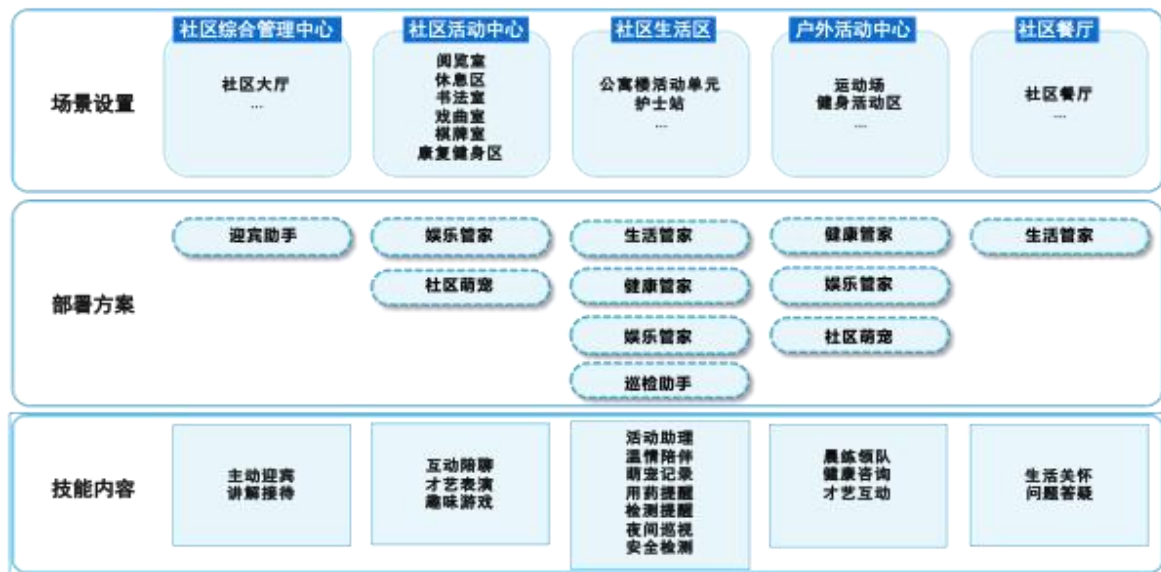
场景设置

社区综合管理中心
社区大厅
...

社区活动中心
阅览室
休息区
书法室
戏曲室
棋牌室
康复健身区

社区生活区
公寓楼活动单元
护士站
...

户外活动中心
运动场
健身活动区
...

社区餐厅
社区餐厅
...

部署方案

迎宾助手

娱乐管家
社区萌宠

生活管家
健康管家
娱乐管家
巡检助手

健康管家
娱乐管家
社区萌宠

生活管家

技能内容

主动迎宾
讲解接待

互动陪聊
才艺表演
趣味游戏

活动助理
温情陪伴
萌宠记录
用药提醒
检测提醒
夜间巡视
安全检测

晨练领队
健康咨询
才艺互动

生活关怀
问题答疑